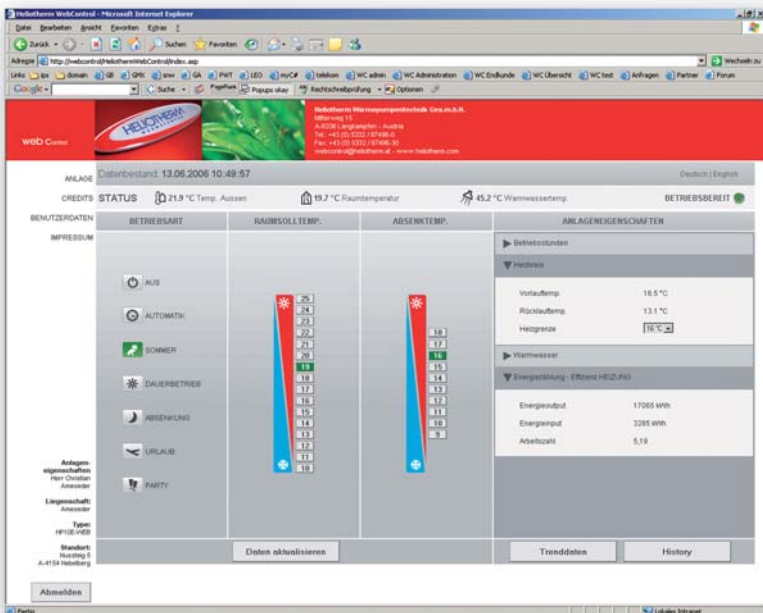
Heliotherm WebControl - Microsoft Internet Explorer

Datei Bearbeiten Ansicht Favoriten Extras ?

Zurück Suchen Favoriten

Adresse http://webcontrol/HeliothermWebControl/index.asp Wechseln zu

Links gsx domain GB GMX snv GA PWT LEO myC# telekom WC admin WC Administration WC Endkunde WC Übersicht WC test Anfragen Partner Forum

Google Suche PageRank Popups okay Rechtschreibprüfung Optionen

web Control

HELIOTHERM

Heliotherm Wärmepumpentechnik Ges.m.b.H.
Mitterweg 15
A-6336 Langkampfen - Austria
Tel.: +43 (0) 5332 / 87496-0
Fax: +43 (0) 5332 / 87496-30
webcontrol@heliotherm.com - www.heliotherm.at

ANLAGE Datenbestand: 13.06.2006 10:49:57 Deutsch | English

CREDITS STATUS 21.9 °C Temp. Aussen 19.7 °C Raumtemperatur 45.2 °C Warmwassertemp. BETRIEBSBEREIT

BENUTZERDATEN

IMPRESSUM

BETRIEBSART

AUS

AUTOMATIK

SOMMER

DAUERBETRIEB

ABSENKUNG

URLAUB

PARTY

RAUMSOLLTEMP.

25 24 23 22 21 20 19 18 17 16 15 14 13 12 11 10

ABSENKTEMP.

18 17 16 15 14 13 12 11 10 9

ANLAGENEIGENSCHAFTEN

Betriebsstunden

Heizkreis

Vorlauftemp. 18.5 °C

Rücklauftemp. 13.1 °C

Heizgrenze 16 °C

Warmwasser

Energiezählung - Effizienz HEIZUNG

Energieoutput 17065 kWh

Energieinput 3285 kWh

Arbeitszahl 5,19

Anlagen-eigenschaften
Herr Christian Anesede

Liegenschaft:
Anesede

Type:
HP10E-WEB

Standort:
Nussteig 5
A-4154 Nebelberg

Daten aktualisieren

Trenddaten

History

Abmelden

Fertig

Lokales Intranet